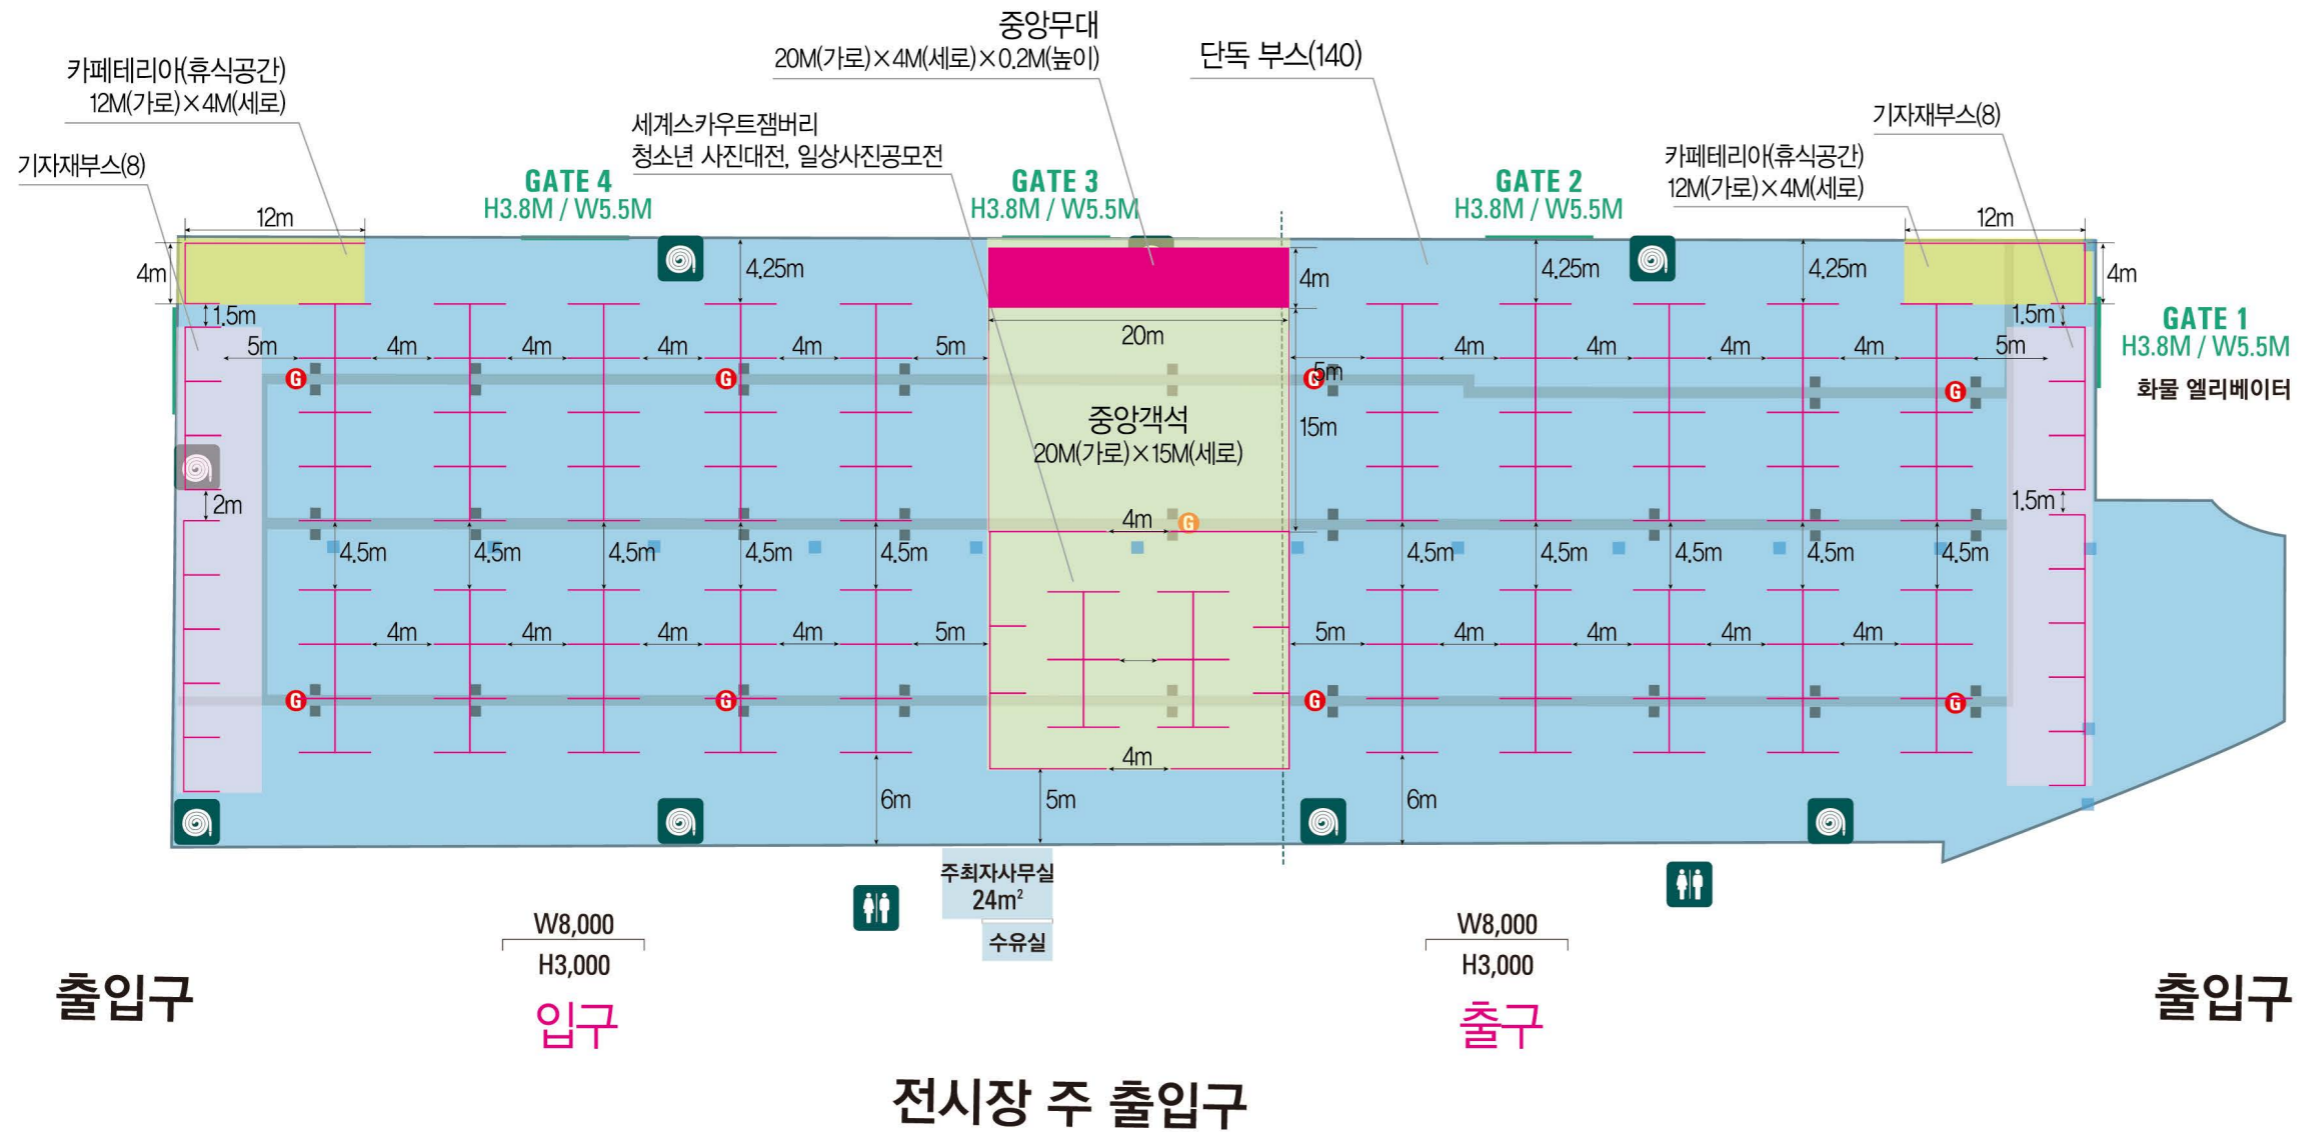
중앙무대
20M(가로)×4M(세로)×0.2M(높이)

단독 부스(140)

카페테리아(휴식공간)
12M(가로)×4M(세로)

세계스카우트잼버리
청소년 사진대전, 일상사진공모전

기자재부스(8)

기자재부스(8)

카페테리아(휴식공간)
12M(가로)×4M(세로)

GATE 4
H3.8M / W5.5M

GATE 3
H3.8M / W5.5M

GATE 2
H3.8M / W5.5M

GATE 1
H3.8M / W5.5M

화물 엘리베이터

12m 4m 1.5m 5m 4m 4m 4m 4m 5m 4.25m 2m 4.5m 4.5m 4.5m 4.5m 4.5m 4m 4m 4m 4m 5m 6m

20m 4m 15m 5m 4m 4m 5m

중앙객석
20M(가로)×15M(세로)

12m 4m 4.25m 4.25m 1.5m 5m 4m 4m 4m 4m 5m 1.5m 4.5m 4.5m 4.5m 4.5m 4.5m 5m 4m 4m 4m 4m 6m

주최자사무실
$24m^2$

수유실

W8,000
H3,000

W8,000
H3,000

출입구

입구

출구

출입구

전시장 주 출입구